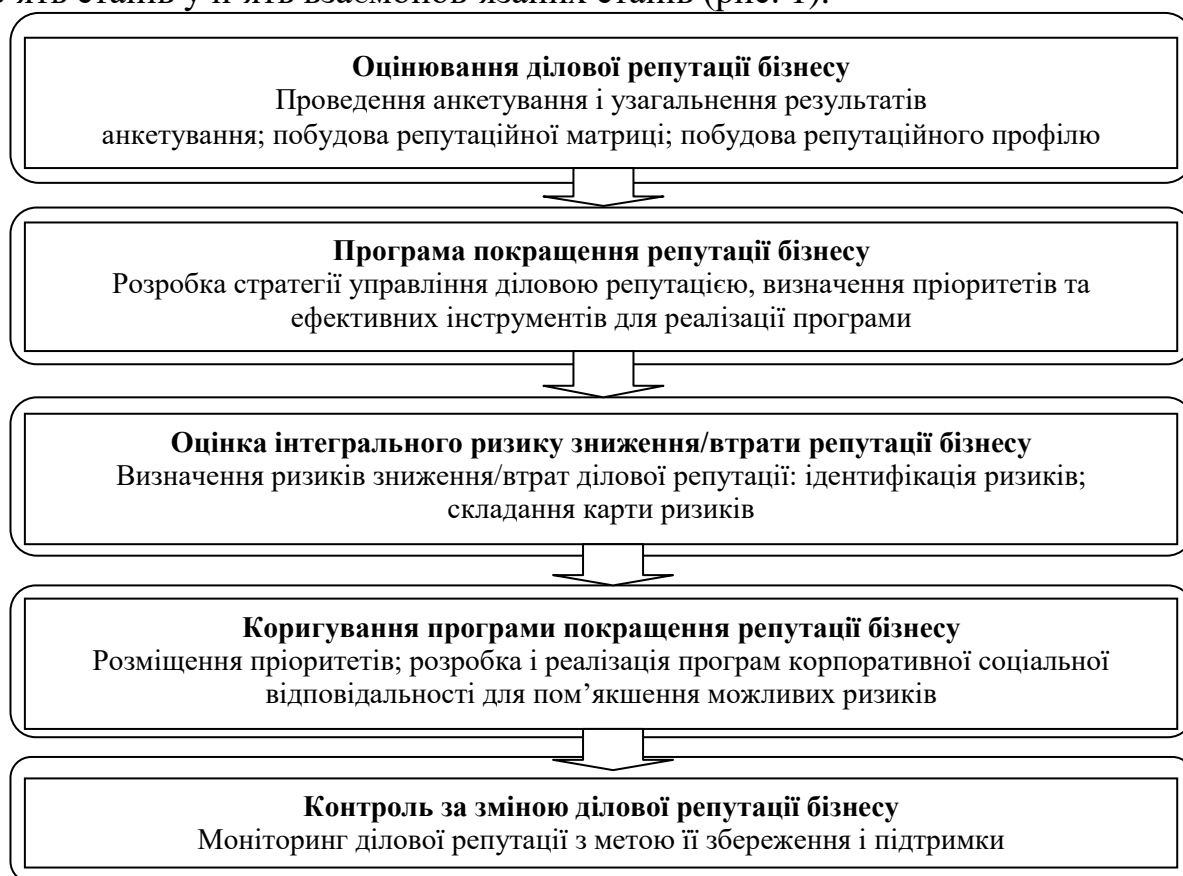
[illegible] п'ять етапів у п'ять взаємопов'язаних етапів (рис. 1).

**Оцінювання ділової репутації бізнесу**
Проведення анкетування і узагальнення результатів анкетування; побудова репутаційної матриці; побудова репутаційного профілю

**Програма покращення репутації бізнесу**
Розробка стратегії управління діловою репутацією, визначення пріоритетів та ефективних інструментів для реалізації програми

**Оцінка інтегрального ризику зниження/втрати репутації бізнесу**
Визначення ризиків зниження/втрат ділової репутації: ідентифікація ризиків; складання карти ризиків

**Коригування програми покращення репутації бізнесу**
Розміщення пріоритетів; розробка і реалізація програм корпоративної соціальної відповідальності для пом'якшення можливих ризиків

**Контроль за зміною ділової репутації бізнесу**
Моніторинг ділової репутації з метою її збереження і підтримки